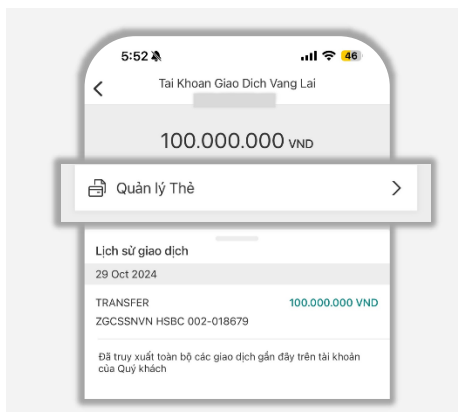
5:52 46

<

Tai Khoan Giao Dich Vang Lai

100.000.000 VND

Quản lý Thẻ >

Lịch sử giao dịch

29 Oct 2024

TRANSFER 100.000.000 VND

ZGCSSNVN HSBC 002-018679

Đã truy xuất toàn bộ các giao dịch gần đây trên tài khoản của Quý khách